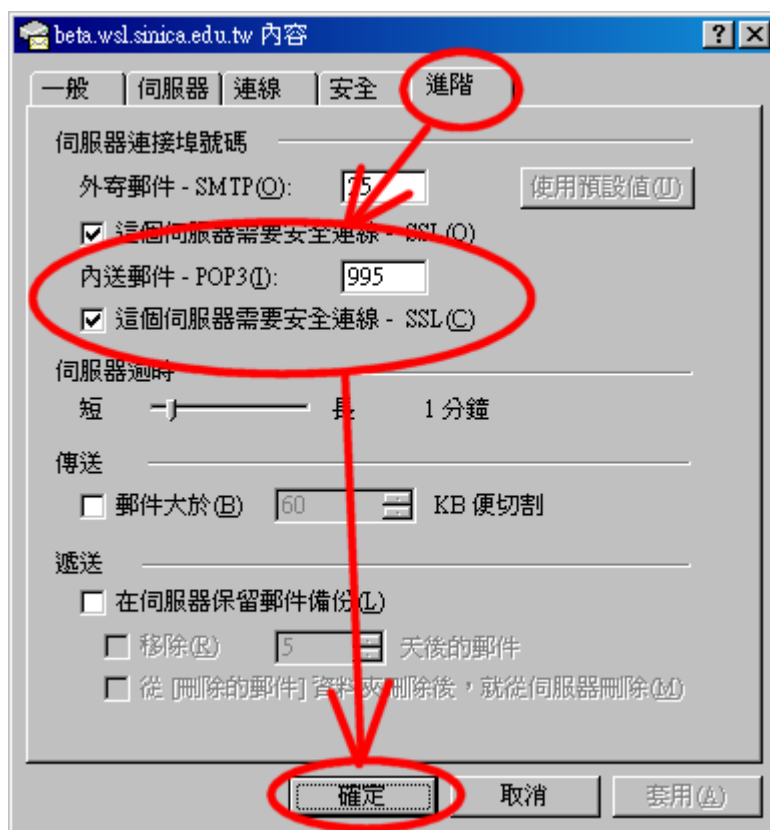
beta.wsl.sinica.edu.tw 內容

? X

一般 | 伺服器 | 連線 | 安全 | 進階

伺服器連接埠號碼

外寄郵件 - SMTP(O): 25 使用預設值(U)

☑ 這個伺服器需要安全連線 - SSL(Q)

內送郵件 - POP3(I): 995

☑ 這個伺服器需要安全連線 - SSL(C)

伺服器逾時

短 長 1 分鐘

傳送

☐ 郵件大於(B) 60 KB 便切割

遞送

☐ 在伺服器保留郵件備份(L)

☐ 移除(R) 5 天後的郵件

☐ 從 [刪除的郵件] 資料夾刪除後，就從伺服器刪除(M)

確定 取消 套用(A)